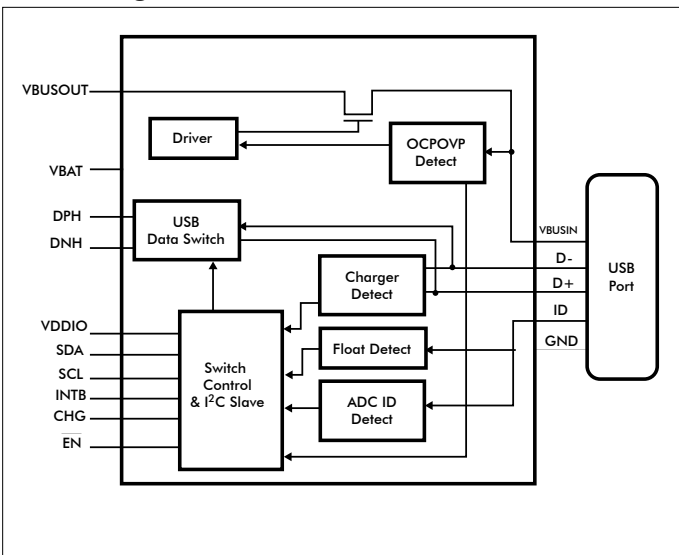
VBUSOUT

Driver

OCPOVP Detect

VBAT

DPH

DNH

USB Data Switch

VBUSIN

D-

D+

USB Port

Charger Detect

ID

GND

VDDIO

SDA

SCL

INTB

CHG

EN

Switch Control & I$^2$C Slave

Float Detect

ADC ID Detect